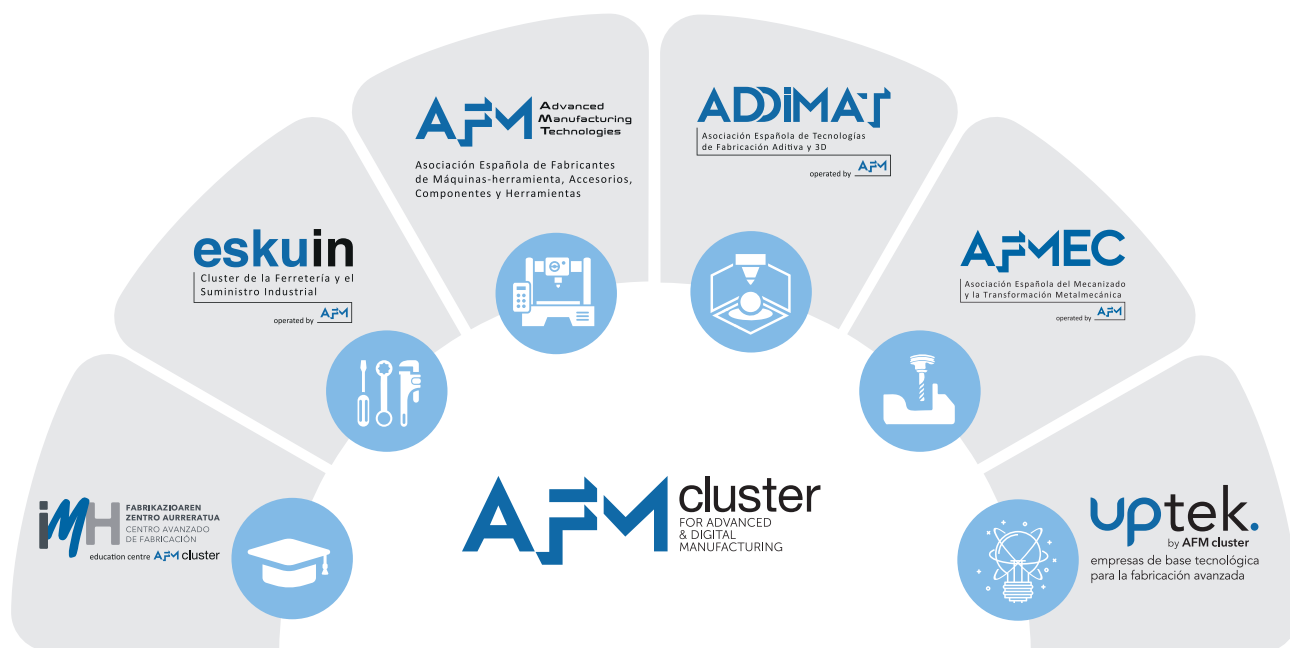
IMH
FABRIKAZIOAREN ZENTRO AURRERATUA
CENTRO AVANZADO DE FABRICACIÓN
education centre AFM cluster

eskuin
Cluster de la Ferretería y el Suministro Industrial
operated by AFM

AFM Advanced Manufacturing Technologies
Asociación Española de Fabricantes de Máquinas-herramienta, Accesorios, Componentes y Herramientas

ADDIMAT
Asociación Española de Tecnologías de Fabricación Aditiva y 3D
operated by AFM

AFMEC
Asociación Española del Mecanizado y la Transformación Metalmecánica
operated by AFM

uptek.
by AFM cluster
empresas de base tecnológica para la fabricación avanzada

AFM cluster
FOR ADVANCED & DIGITAL MANUFACTURING